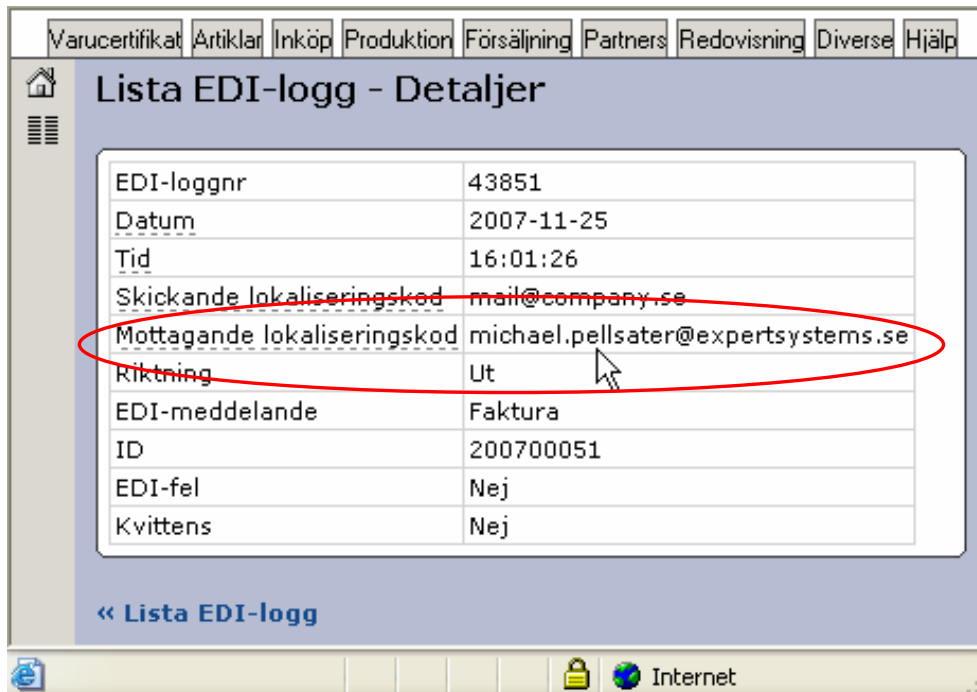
Varucertifikat Artiklar Inköp Produktion Försäljning Partners Redovisning Diverse Hjälp

Lista EDI-logg - Detaljer

| EDI-loggnr | 43851 |
|---|---|
| Datum | 2007-11-25 |
| Tid | 16:01:26 |
| Skickande lokaliseringskod | mail@company.se |
| Mottagande lokaliseringskod | michael.pellsater@expertsystems.se |
| Riktning | Ut |
| EDI-meddelande | Faktura |
| ID | 200700051 |
| EDI-fel | Nej |
| Kvittens | Nej |

« Lista EDI-logg

Internet